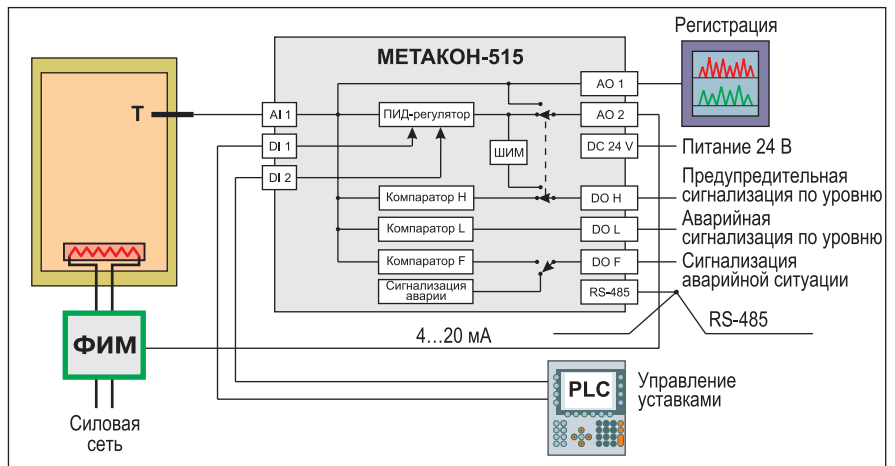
T

МЕТАКОН-515

AI 1
DI 1
DI 2

ПИД-регулятор
ШИМ
Компаратор H
Компаратор L
Компаратор F
Сигнализация аварии

AO 1
AO 2
DC 24 V
DO H
DO L
DO F
RS-485

Регистрация
Питание 24 В
Предупредительная сигнализация по уровню
Аварийная сигнализация по уровню
Сигнализация аварийной ситуации
RS-485

4…20 мА

ФИМ

Силовая сеть

PLC

Управление уставками